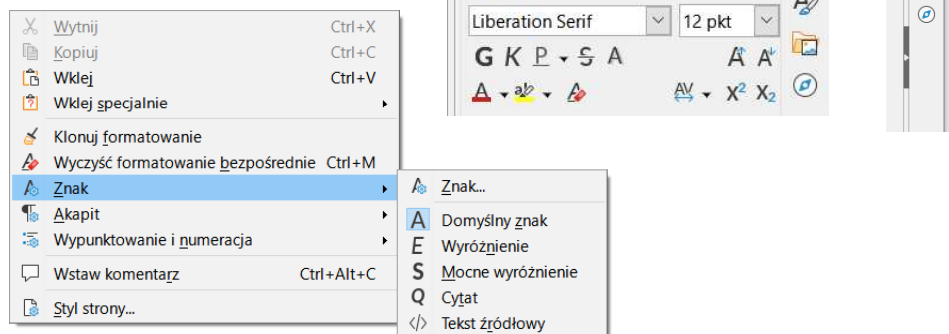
Wytnij Ctrl+X
Kopiuj Ctrl+C
Wklej Ctrl+V
Wklej specjalnie
Klonuj formatowanie
Wyczyść formatowanie bezpośrednie Ctrl+M
Znak
Akapit
Wypunktowanie i numeracja
Wstaw komentarz Ctrl+Alt+C
Styl strony...

Znak...
A Domyślny znak
E Wyróżnienie
S Mocne wyróżnienie
Q Cytat
Tekst źródłowy

Liberation Serif
12 pkt
G K P S A
A A
A
$X^2$ $X_2$